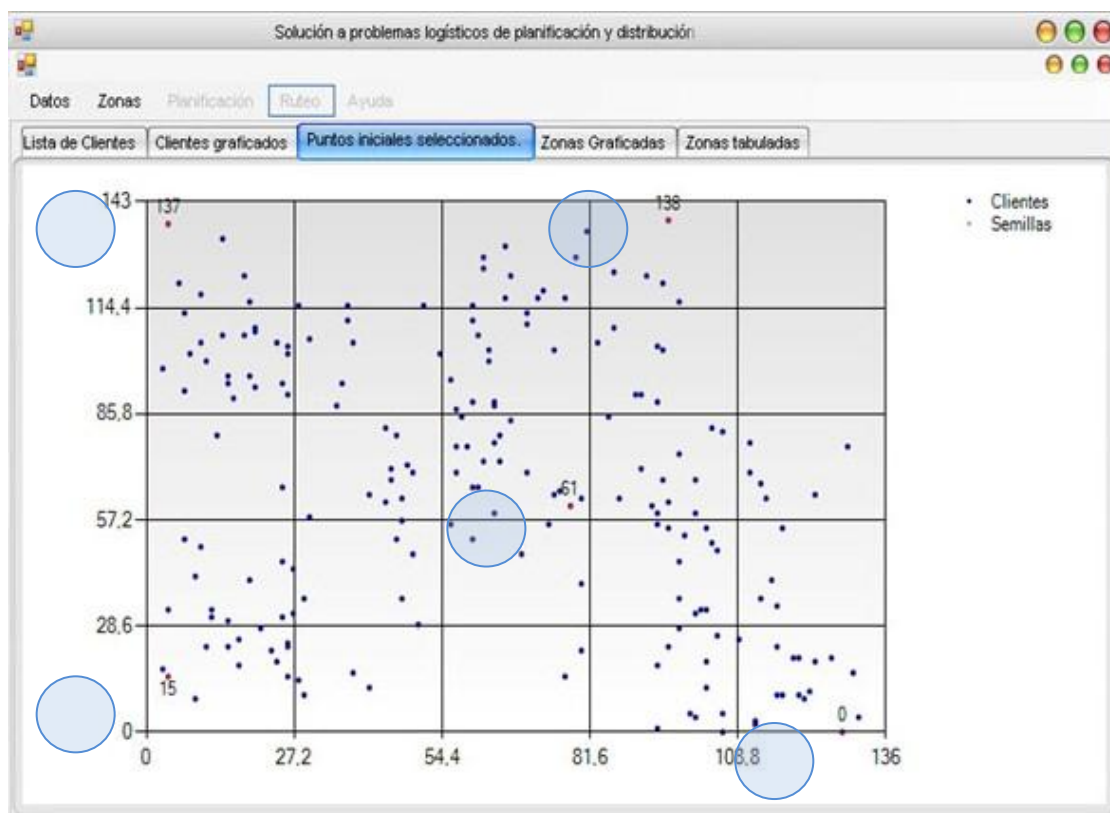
Solución a problemas logísticos de planificación y distribución

Datos Zonas Planificación Ruteo Ayuda

Lista de Clientes | Clientes graficados | Puntos iniciales seleccionados. | Zonas Graficadas | Zonas tabuladas

143
114,4
85,8
57,2
28,6
0

0 27,2 54,4 81,6 108,8 136

137
138
61
15
0

• Clientes
• Semillas